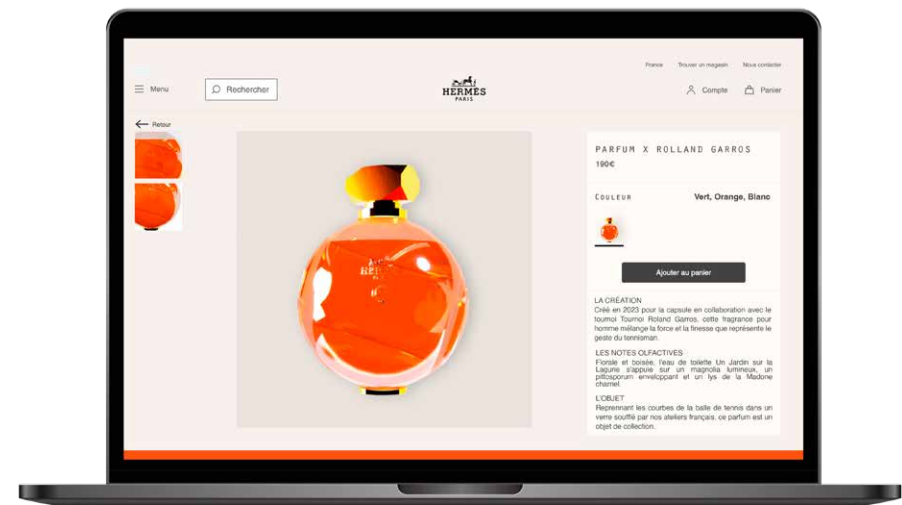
France Trouver un magasin Nous contacter

Menu Rechercher HERMÈS PARIS Compte Panier

Retour

PARFUM X ROLLAND GARROS
190€

COULEUR Vert, Orange, Blanc

Ajouter au panier

LA CRÉATION
Créé en 2023 pour la capsule en collaboration avec le tournoi Tournoi Roland Garros, cette fragrance pour homme mélange la force et la finesse que représente le geste du tennisman.

LES NOTES OLFACTIVES
Florale et boisée, l'eau de toilette Un Jardin sur la Lagune s'appuie sur un magnolia lumineux, un pittosporum enveloppant et un lys de la Madone charnel.

L'OBJET
Reprenant les courbes de la balle de tennis dans un verre soufflé par nos ateliers français, ce parfum est un objet de collection.